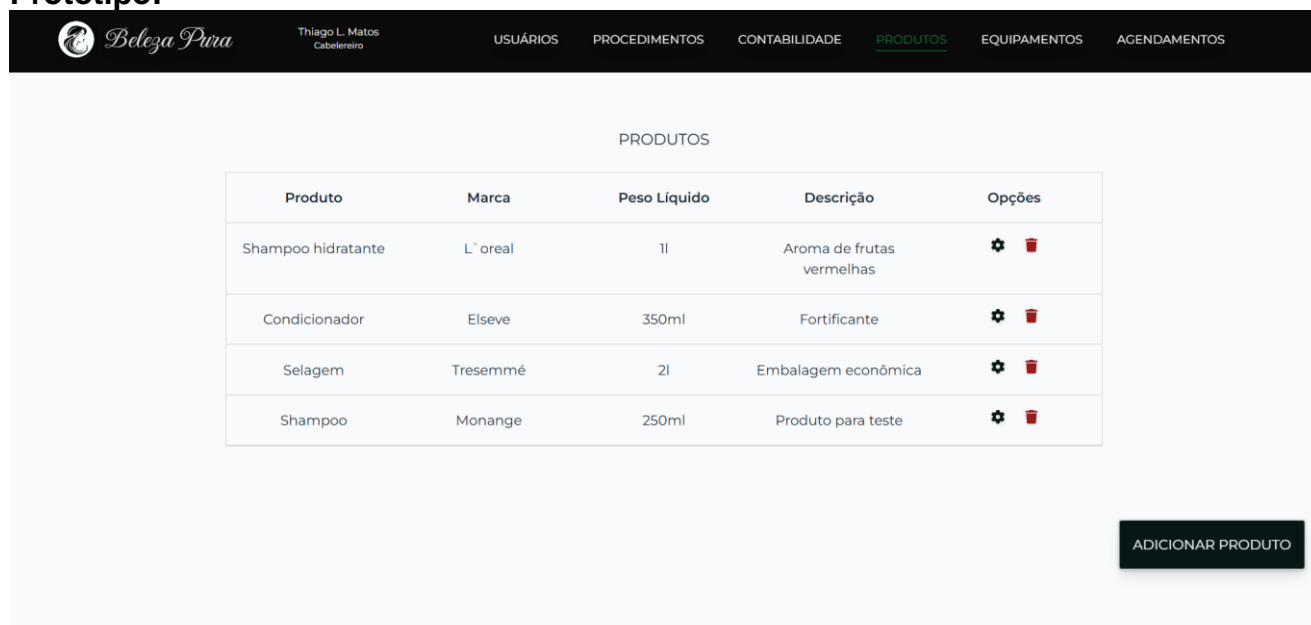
Protótipo:

Beleza Pura

Thiago L. Matos
Cabelereiro

USUÁRIOS PROCEDIMENTOS CONTABILIDADE PRODUTOS EQUIPAMENTOS AGENDAMENTOS

PRODUTOS

| Produto | Marca | Peso Líquido | Descrição | Opções |
|---|---|---|---|---|
| Shampoo hidratante | L`oreal | 1l | Aroma de frutas vermelhas | |
| Condicionador | Elseve | 350ml | Fortificante | |
| Selagem | Tresemmé | 2l | Embalagem econômica | |
| Shampoo | Monange | 250ml | Produto para teste | |

ADICIONAR PRODUTO